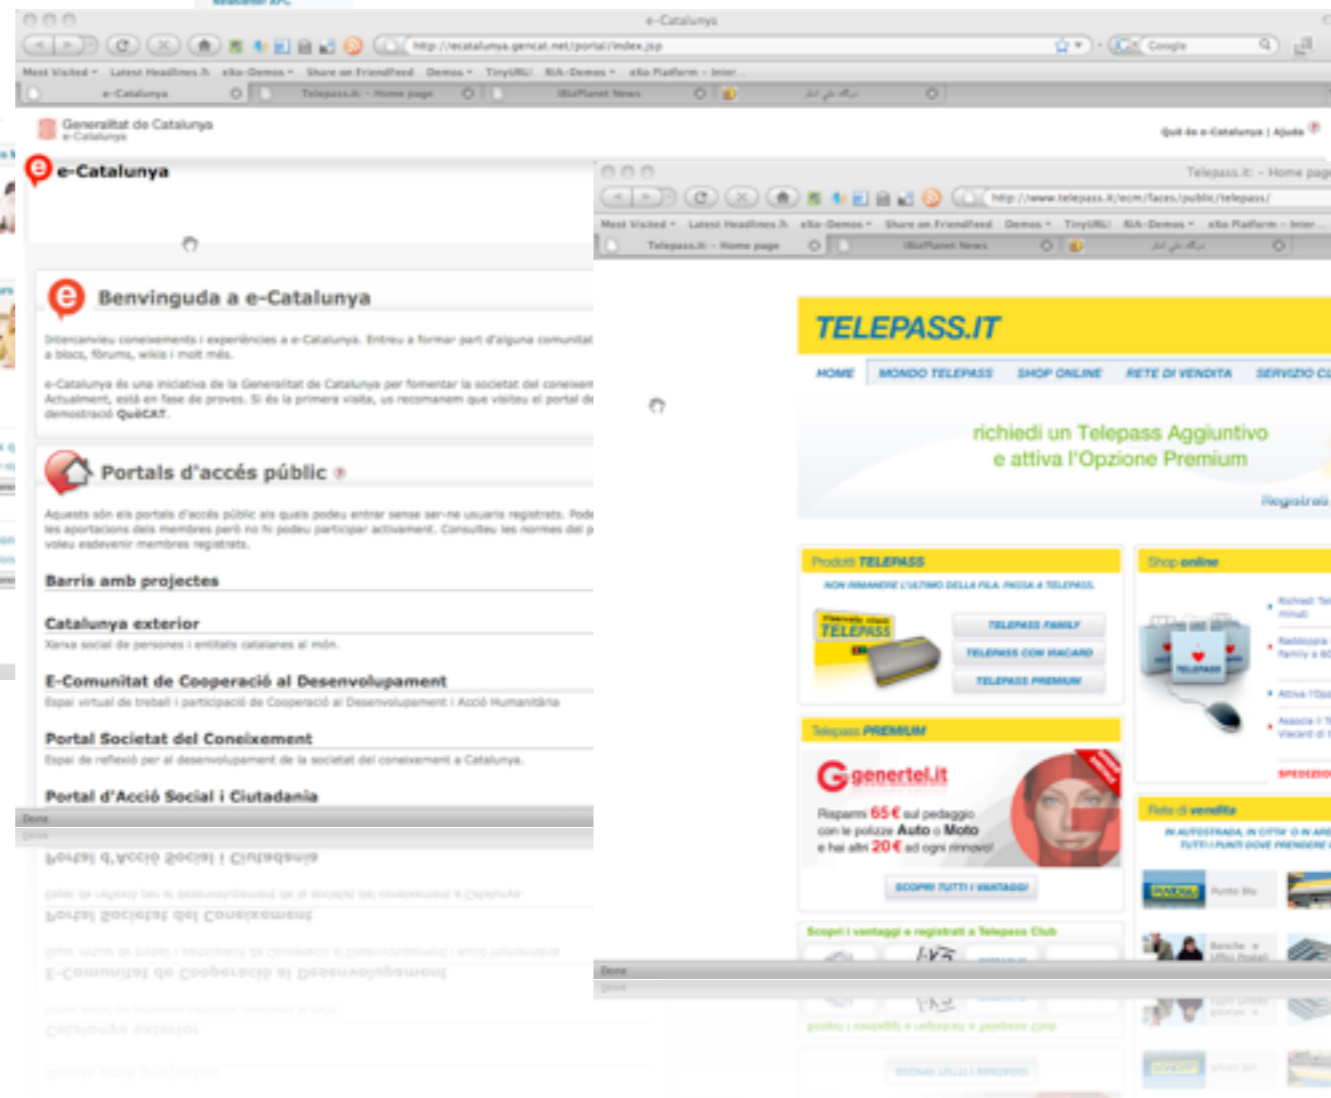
e-Catalunya

http://ecatalunya.gencat.net/portal/index.jsp

Google

Most Visited ▾ Latest Headlines ▾ eXo-Demos ▾ Share on FriendFeed Demos ▾ TinyURL! RIA-Demos ▾ eXo Platform - Inter...

e-Catalunya | Telepass.it - Home page | iBizPlanet News

Generalitat de Catalunya
e-Catalunya

Què és e-Catalunya | Ajuda

e-Catalunya

Benvinguda a e-Catalunya

Intercanvieu coneixements i experiències a e-Catalunya. Entreu a formar part d'alguna comunitat a blocs, fòrums, wikis i molt més.

e-Catalunya és una iniciativa de la Generalitat de Catalunya per fomentar la societat del coneixem Actualment, està en fase de proves. Si és la primera visita, us recomanem que visiteu el portal de demostració QuèCAT.

Portals d'accés públic

Aquests són els portals d'accés públic als quals podeu entrar sense ser-ne usuaris registrats. Pode les aportacions dels membres però no hi podeu participar activament. Consulteu les normes del p voleu esdevenir membres registrats.

Barris amb projectes

Catalunya exterior
Xarxa social de persones i entitats catalanes al món.

E-Comunitat de Cooperació al Desenvolupament
Espai virtual de treball i participació de Cooperació al Desenvolupament i Acció Humanitària

Portal Societat del Coneixement
Espai de reflexió per al desenvolupament de la societat del coneixement a Catalunya.

Portal d'Acció Social i Ciutadania

Done

Telepass.it - Home page

http://www.telepass.it/ecm/faces/public/telepass/

Most Visited ▾ Latest Headlines ▾ eXo-Demos ▾ Share on FriendFeed Demos ▾ TinyURL! RIA-Demos ▾ eXo Platform - Inter

Telepass.it - Home page | iBizPlanet News

TELEPASS.IT

HOME | MONDO TELEPASS | SHOP ONLINE | RETE DI VENDITA | SERVIZIO CL

richiedi un Telepass Aggiuntivo
e attiva l'Opzione Premium

Registrati

Prodotti TELEPASS
NON RIMANERE L'ULTIMO DELLA FILA. PASSA A TELEPASS.
TELEPASS FAMILY
TELEPASS CON VIACARD
TELEPASS PREMIUM

Shop online

Telepass PREMIUM
genertel.it
Risparmi 65 € sul pedaggio con le polizze Auto o Moto e hai altri 20 € ad ogni rinnovo!
SCOPRI TUTTI I VANTAGGI

Rete di vendita
IN AUTOSTRADA, IN CITTA' O IN AREE TUTTI I PUNTI DOVE PRENDERE

Punto Blu
Banche e Uffici Postali

Scopri i vantaggi e registrati a Telepass Club

Done